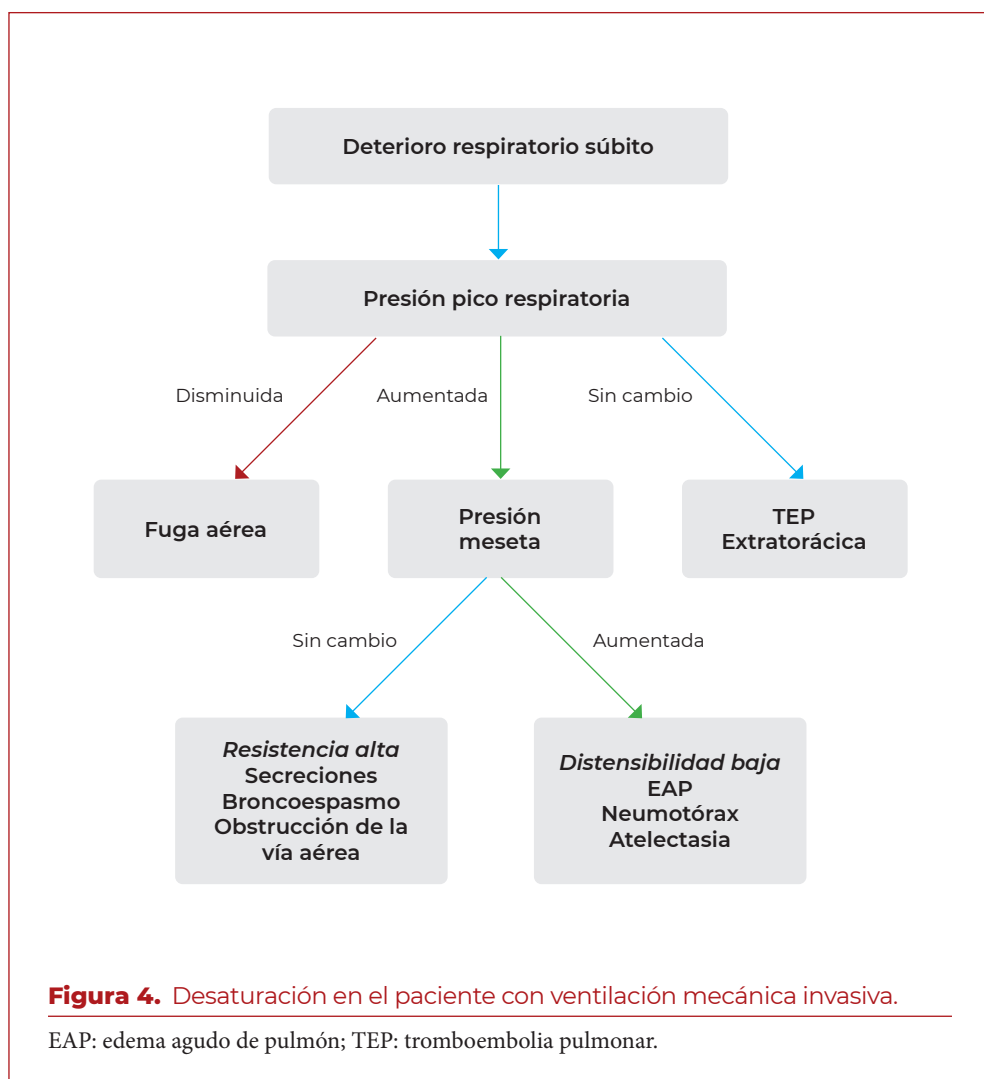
Deterioro respiratorio súbito

Presión pico respiratoria

Disminuida

Aumentada

Sin cambio

Fuga aérea

Presión meseta

TEP Extratorácica

Sin cambio

Aumentada

*Resistencia alta*
Secreciones
Broncoespasmo
Obstrucción de la vía aérea

*Distensibilidad baja*
EAP
Neumotórax
Atelectasia

**Figura 4.** Desaturación en el paciente con ventilación mecánica invasiva.

EAP: edema agudo de pulmón; TEP: tromboembolia pulmonar.